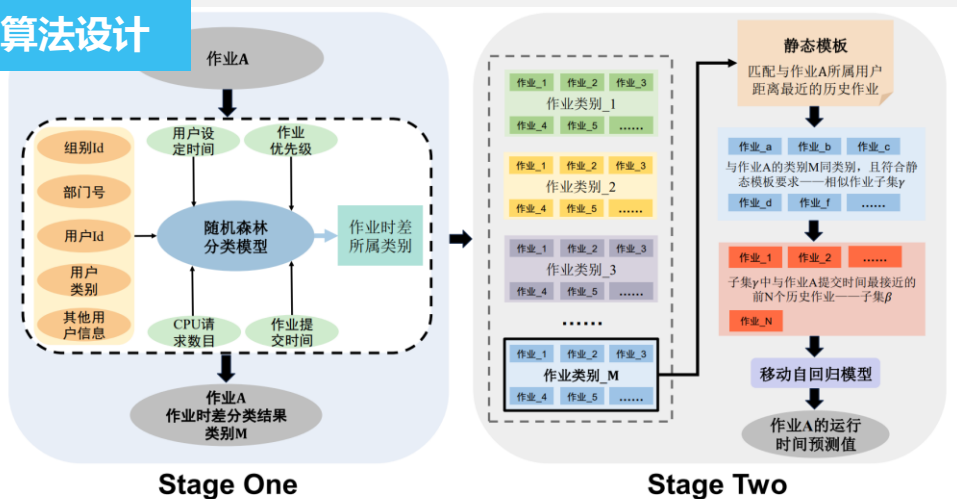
算法设计

作业A

组别Id

部门号

用户Id

用户类别

其他用户信息

用户设定时间

作业优先级

随机森林分类模型

作业时差所属类别

CPU请求数目

作业提交时间

作业A
作业时差分类结果
类别M

Stage One

作业_1 作业_2 作业_3
作业类别_1
作业_4 作业_5 ……

作业_1 作业_2 作业_3
作业类别_2
作业_4 作业_5 ……

作业_1 作业_2 作业_3
作业类别_3
作业_4 作业_5 ……

……

作业_1 作业_2 作业_3
作业类别_M
作业_4 作业_5 ……

静态模板
匹配与作业A所属用户距离最近的历史作业

作业_a 作业_b 作业_c
与作业A的类别M同类别，且符合静态模板要求——相似作业子集$\gamma$
作业_d 作业_f ……

作业_1 作业_2 ……
子集$\gamma$中与作业A提交时间最接近的前N个历史作业——子集$\beta$
作业_N

移动自回归模型

作业A的运行时间预测值

Stage Two